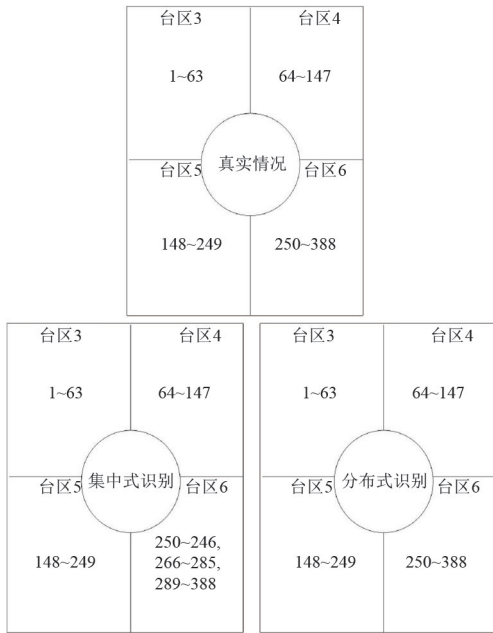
台区3

1~63

台区4

64~147

真实情况

台区5

148~249

台区6

250~388

台区3

1~63

台区4

64~147

集中式识别

台区5

148~249

台区6

250~246, 266~285, 289~388

台区3

1~63

台区4

64~147

分布式识别

台区5

148~249

台区6

250~388